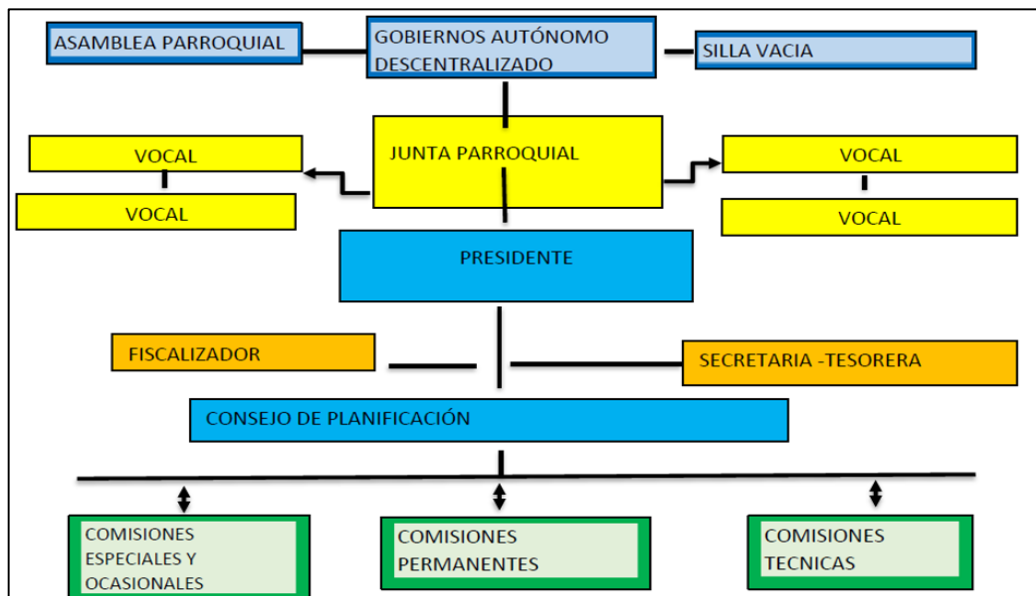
ASAMBLEA PARROQUIAL

GOBIERNOS AUTÓNOMO DESCENTRALIZADO

SILLA VACIA

VOCAL

VOCAL

JUNTA PARROQUIAL

VOCAL

VOCAL

PRESIDENTE

FISCALIZADOR

SECRETARIA -TESORERA

CONSEJO DE PLANIFICACIÓN

COMISIONES ESPECIALES Y OCASIONALES

COMISIONES PERMANENTES

COMISIONES TECNICAS